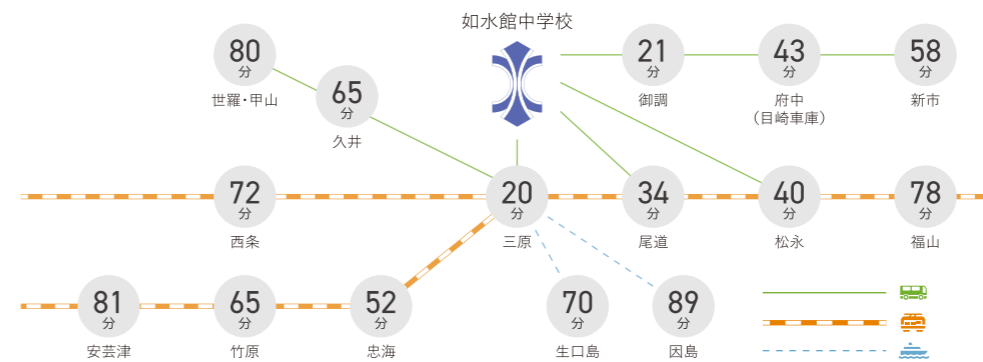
如水館中学校

80
分
世羅・甲山

65
分
久井

21
分
御調

43
分
府中
（目崎車庫）

58
分
新市

72
分
西条

20
分
三原

34
分
尾道

40
分
松永

78
分
福山

81
分
安芸津

65
分
竹原

52
分
忠海

70
分
生口島

89
分
因島